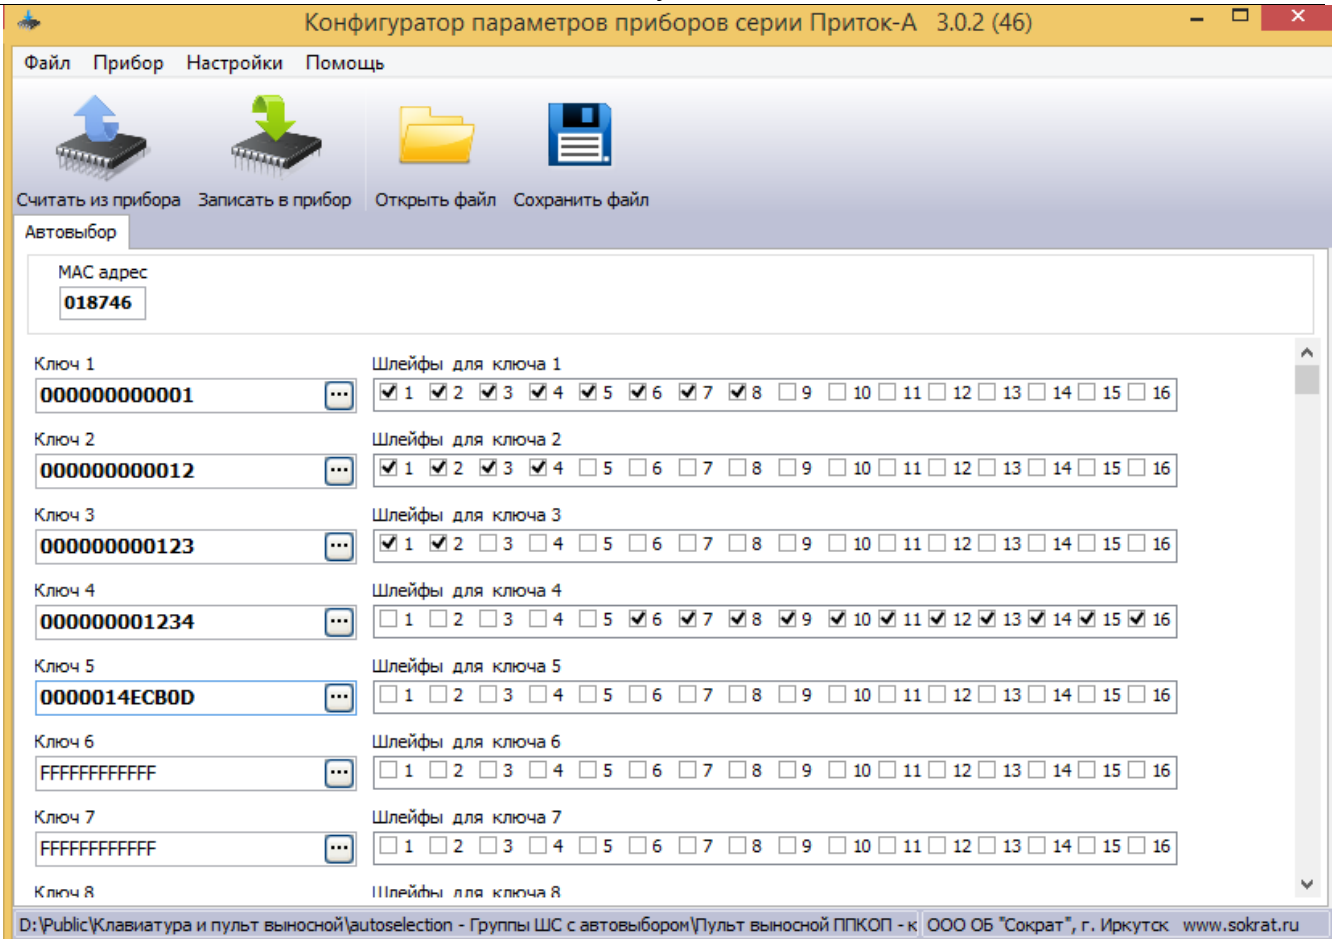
Конфигуратор параметров приборов серии Приток-А 3.0.2 (46)

Файл Прибор Настройки Помощь

Считать из прибора Записать в прибор Открыть файл Сохранить файл

Автовыбор

MAC адрес
018746

Ключ 1
000000000001 ...
Шлейфы для ключа 1
☑ 1 ☑ 2 ☑ 3 ☑ 4 ☑ 5 ☑ 6 ☑ 7 ☑ 8 ☐ 9 ☐ 10 ☐ 11 ☐ 12 ☐ 13 ☐ 14 ☐ 15 ☐ 16

Ключ 2
000000000012 ...
Шлейфы для ключа 2
☑ 1 ☑ 2 ☑ 3 ☑ 4 ☐ 5 ☐ 6 ☐ 7 ☐ 8 ☐ 9 ☐ 10 ☐ 11 ☐ 12 ☐ 13 ☐ 14 ☐ 15 ☐ 16

Ключ 3
000000000123 ...
Шлейфы для ключа 3
☑ 1 ☑ 2 ☐ 3 ☐ 4 ☐ 5 ☐ 6 ☐ 7 ☐ 8 ☐ 9 ☐ 10 ☐ 11 ☐ 12 ☐ 13 ☐ 14 ☐ 15 ☐ 16

Ключ 4
000000001234 ...
Шлейфы для ключа 4
☐ 1 ☐ 2 ☐ 3 ☐ 4 ☐ 5 ☑ 6 ☑ 7 ☑ 8 ☑ 9 ☑ 10 ☑ 11 ☑ 12 ☑ 13 ☑ 14 ☑ 15 ☑ 16

Ключ 5
0000014ECB0D ...
Шлейфы для ключа 5
☐ 1 ☐ 2 ☐ 3 ☐ 4 ☐ 5 ☐ 6 ☐ 7 ☐ 8 ☐ 9 ☐ 10 ☐ 11 ☐ 12 ☐ 13 ☐ 14 ☐ 15 ☐ 16

Ключ 6
FFFFFFFFFFFF ...
Шлейфы для ключа 6
☐ 1 ☐ 2 ☐ 3 ☐ 4 ☐ 5 ☐ 6 ☐ 7 ☐ 8 ☐ 9 ☐ 10 ☐ 11 ☐ 12 ☐ 13 ☐ 14 ☐ 15 ☐ 16

Ключ 7
FFFFFFFFFFFF ...
Шлейфы для ключа 7
☐ 1 ☐ 2 ☐ 3 ☐ 4 ☐ 5 ☐ 6 ☐ 7 ☐ 8 ☐ 9 ☐ 10 ☐ 11 ☐ 12 ☐ 13 ☐ 14 ☐ 15 ☐ 16

Ключ 8
Шлейфы для ключа 8

D:\Public\Клавиатура и пульт выносной\autoselection - Группы ШС с автовыбором\Пульт выносной ППКОП - к ООО ОБ "Сократ", г. Иркутск www.sokrat.ru